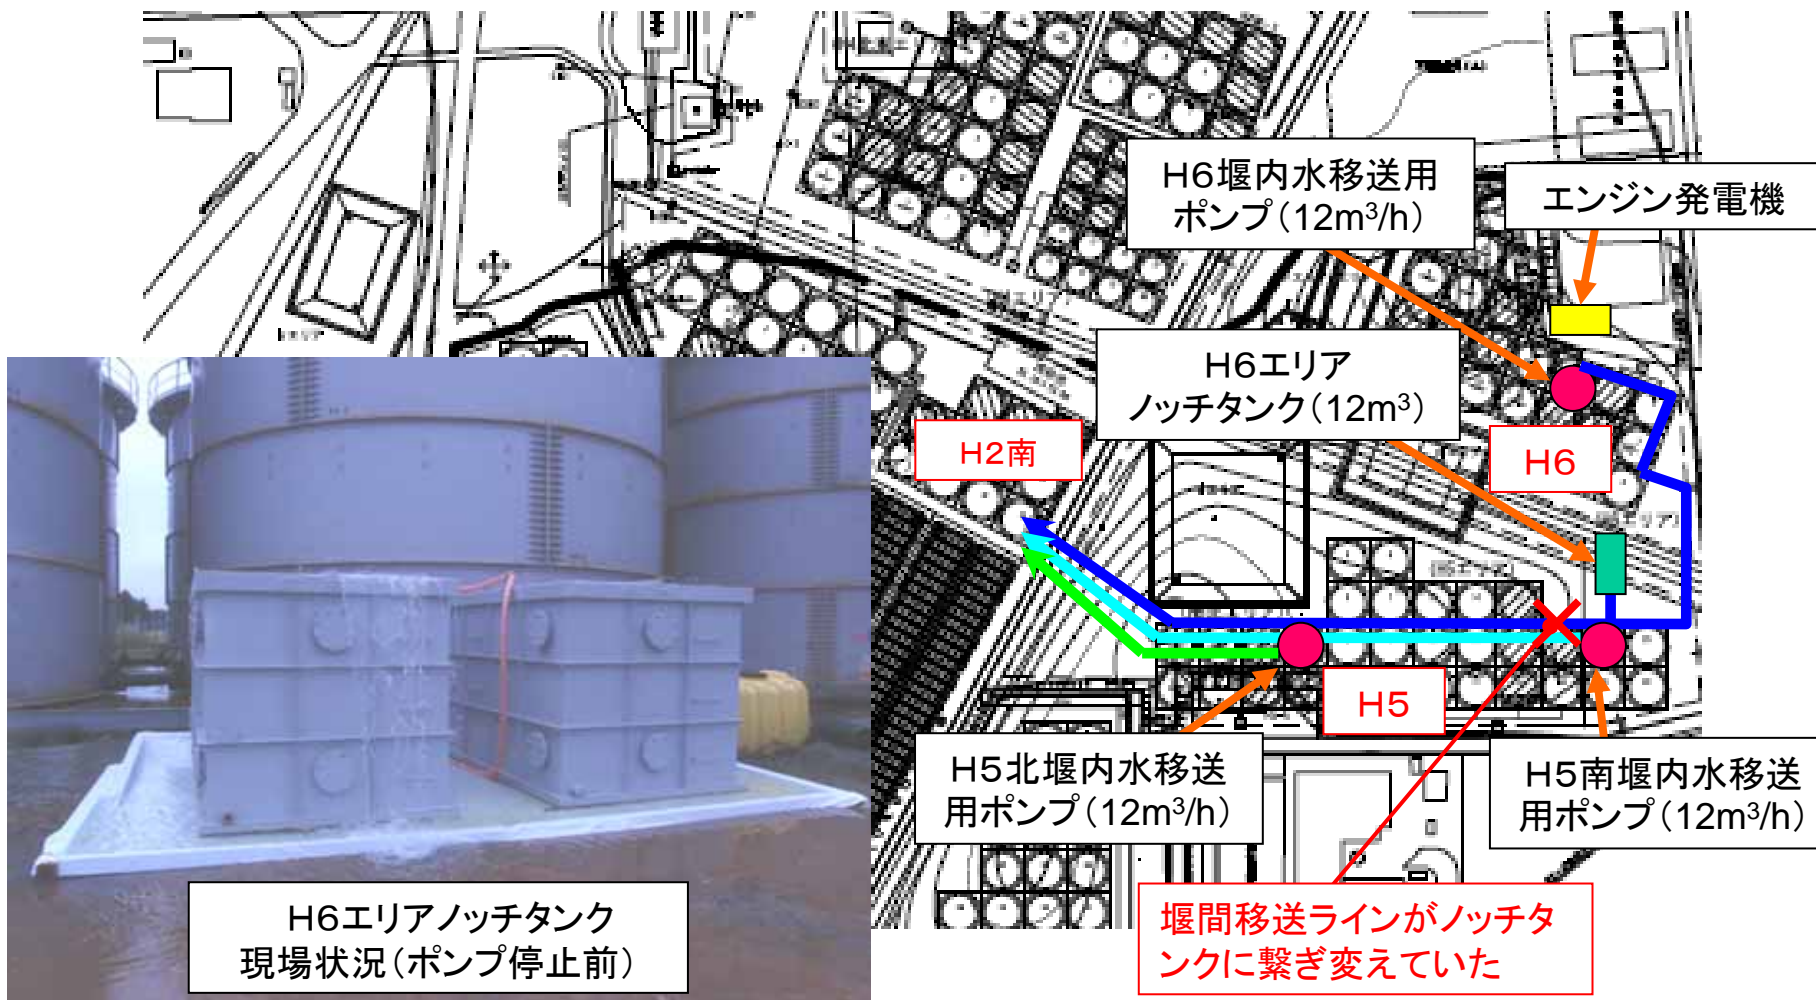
H6堰内水移送用ポンプ（12m$^3$/h）

エンジン発電機

H6エリアノッチタンク（12m$^3$）

H2南

H6

H5

H5北堰内水移送用ポンプ（12m$^3$/h）

H5南堰内水移送用ポンプ（12m$^3$/h）

堰間移送ラインがノッチタンクに繋ぎ変えていた

H6エリアノッチタンク現場状況（ポンプ停止前）